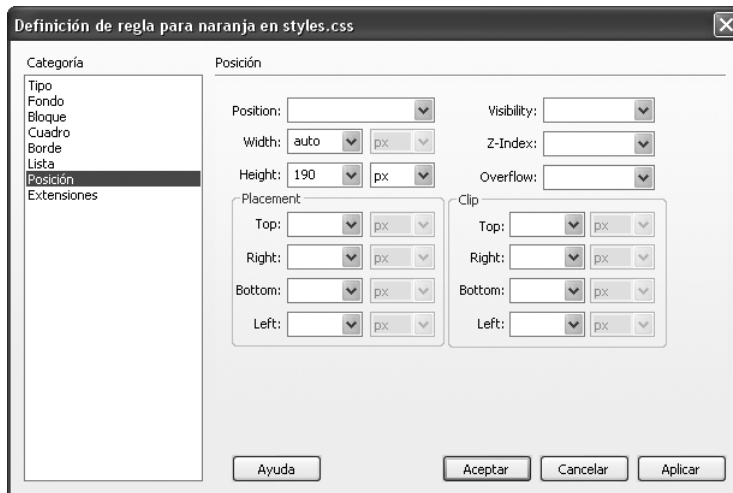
Definición de regla para naranja en styles.css

Categoría

Tipo
Fondo
Bloque
Cuadro
Borde
Lista
Posición
Extensiones

Posición

Position:
Width: auto px
Height: 190 px

Visibility:
Z-Index:
Overflow:

Placement
Top: px
Right: px
Bottom: px
Left: px

Clip
Top: px
Right: px
Bottom: px
Left: px

Ayuda

Aceptar Cancelar Aplicar